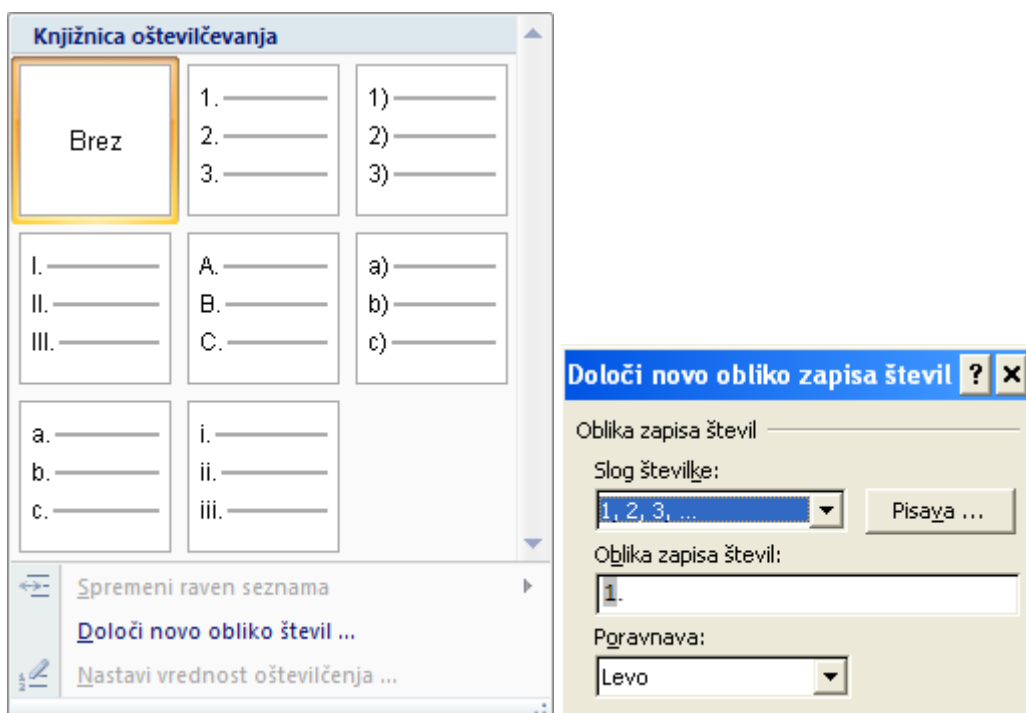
Knjižnica oštevilčevanja

Brez

1.
2.
3.

1)
2)
3)

I.
II.
III.

A.
B.
C.

a)
b)
c)

a.
b.
c.

i.
ii.
iii.

Spremeni raven seznama

Določi novo obliko števil ...

Nastavi vrednost oštevilčenja ...

Določi novo obliko zapisa števil ? ×

Oblika zapisa števil

Slog številke:

1, 2, 3, ...

Pisava ...

Oblika zapisa števil:

1.

Poravnava:

Levo